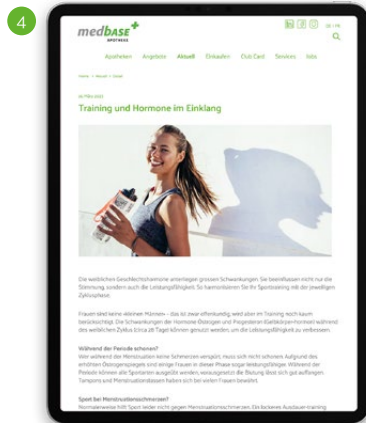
4

medbase
APOTHEKE

DE | FR

Apotheken Angebote Aktuell Einkaufen Club Card Services Jobs

Home > Aktuell > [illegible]

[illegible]

Training und Hormone im Einklang

Die weiblichen Geschlechtshormone unterliegen grossen Schwankungen. Sie beeinflussen nicht nur die Stimmung, sondern auch die Leistungsfähigkeit. So harmonisieren Sie Ihr Sporttraining mit den jeweiligen Zyklusphasen.

Frauen sind keine «kleinen Männer» – das ist zwar offensichtlich, wird aber im Training noch kaum berücksichtigt. Die Schwankungen der Hormone Östrogen und Progesteron (Gelbkörperhormon) während des weiblichen Zyklus (circa 28 Tage) können genutzt werden, um die Leistungsfähigkeit zu verbessern.

Während der Periode schonen?
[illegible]

Sport bei Menstruationsschmerzen?
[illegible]